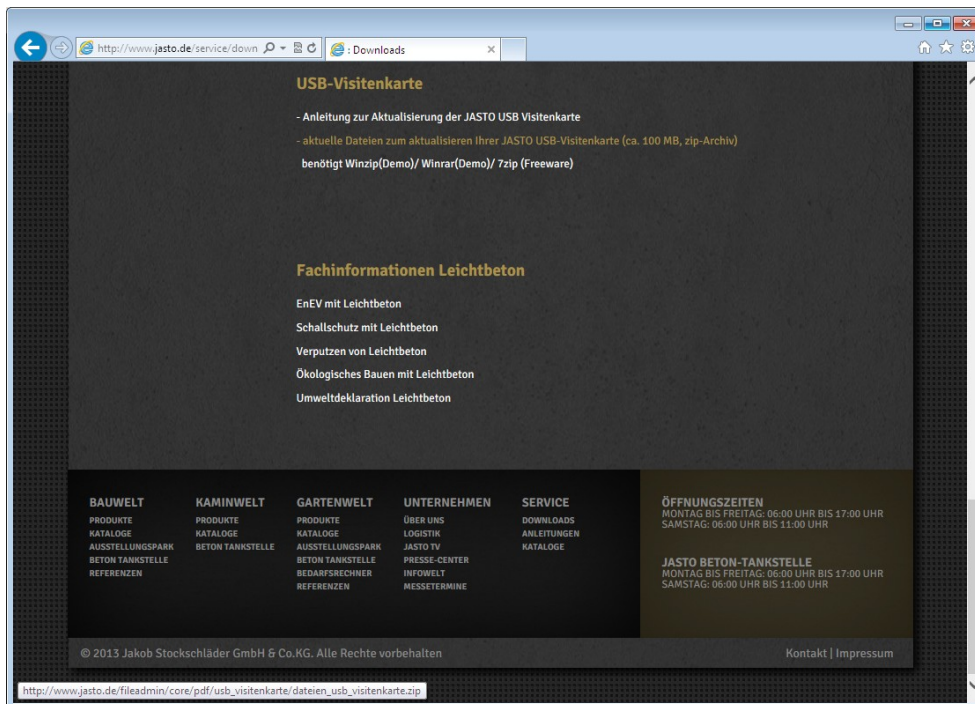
http://www.jasto.de/service/down
: Downloads

USB-Visitenkarte

- Anleitung zur Aktualisierung der JASTO USB Visitenkarte

- aktuelle Dateien zum aktualisieren Ihrer JASTO USB-Visitenkarte (ca. 100 MB, zip-Archiv)

benötigt Winzip(Demo)/ Winrar(Demo)/ 7zip (Freeware)

Fachinformationen Leichtbeton

EnEV mit Leichtbeton

Schallschutz mit Leichtbeton

Verputzen von Leichtbeton

Ökologisches Bauen mit Leichtbeton

Umweltdeklaration Leichtbeton

BAUWELT
PRODUKTE
KATALOGE
AUSSTELLUNGSPARK
BETON TANKSTELLE
REFERENZEN

KAMINWELT
PRODUKTE
KATALOGE
BETON TANKSTELLE

GARTENWELT
PRODUKTE
KATALOGE
AUSSTELLUNGSPARK
BETON TANKSTELLE
BEDARFSRECHNER
REFERENZEN

UNTERNEHMEN
ÜBER UNS
LOGISTIK
JASTO TV
PRESSE-CENTER
INFOWELT
MESSETERMINE

SERVICE
DOWNLOADS
ANLEITUNGEN
KATALOGE

ÖFFNUNGSZEITEN
MONTAG BIS FREITAG: 06:00 UHR BIS 17:00 UHR
SAMSTAG: 06:00 UHR BIS 11:00 UHR

JASTO BETON-TANKSTELLE
MONTAG BIS FREITAG: 06:00 UHR BIS 17:00 UHR
SAMSTAG: 06:00 UHR BIS 11:00 UHR

© 2013 Jakob Stockschläder GmbH & Co.KG. Alle Rechte vorbehalten

Kontakt | Impressum

http://www.jasto.de/fileadmin/core/pdf/usb_visitenkarte/dateien_usb_visitenkarte.zip